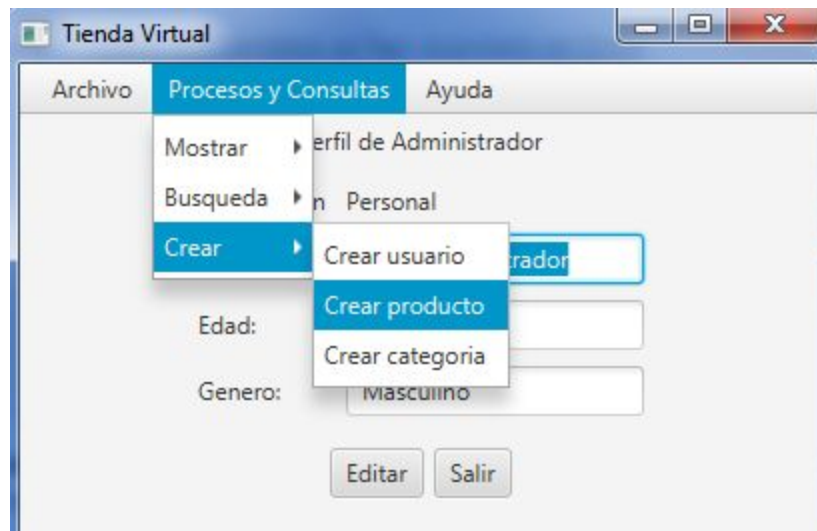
Tienda Virtual

Archivo Procesos y Consultas Ayuda

Mostrar
Busqueda
Crear

erfil de Administrador

n Personal

Crear usuario
Crear producto
Crear categoria

trador

Edad:

Genero: Masculino

Editar Salir